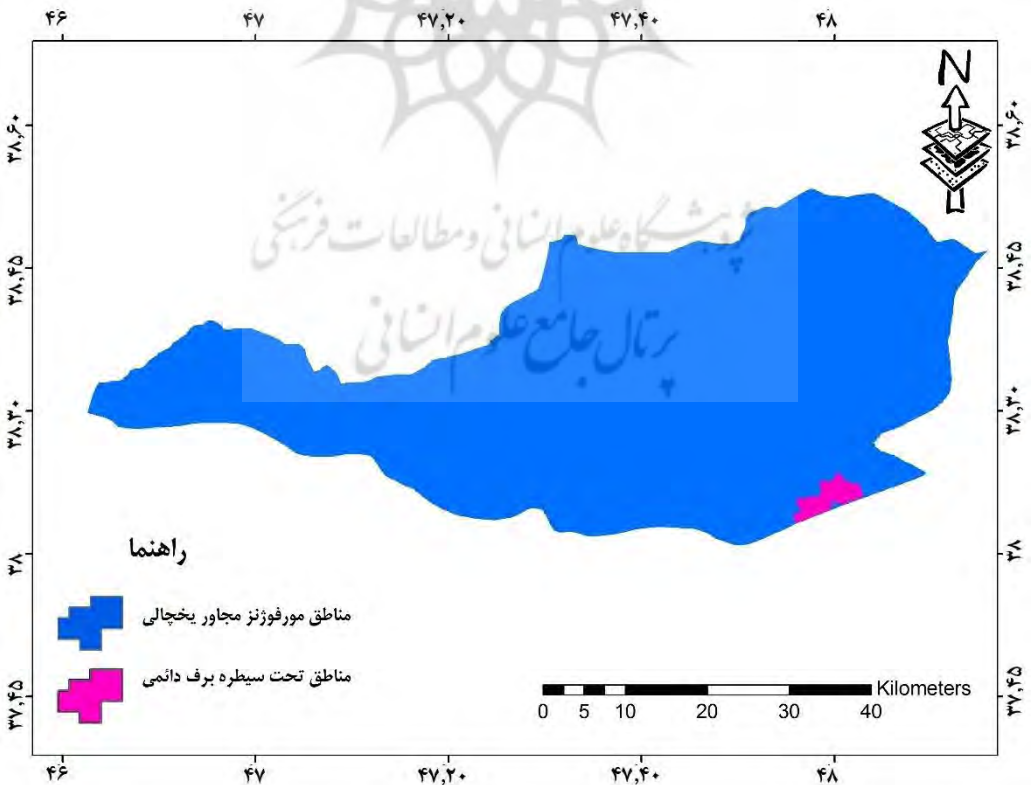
۴۶ ۴۷ ۴۷,۲۰ ۴۷,۴۰ ۴۸

N

۳۸,۶۰

۳۸,۴۵

۳۸,۳۰

۳۸

۳۷,۴۵

پژوهشگاه علوم انسانی و مطالعات فرهنگی
پرتال جامع علوم انسانی

راهنما

مناطق مورفوژنز مجاور یخچالی

مناطق تحت سیطره برف دائمی

Kilometers
0 5 10 20 30 40

۴۶ ۴۷ ۴۷,۲۰ ۴۷,۴۰ ۴۸